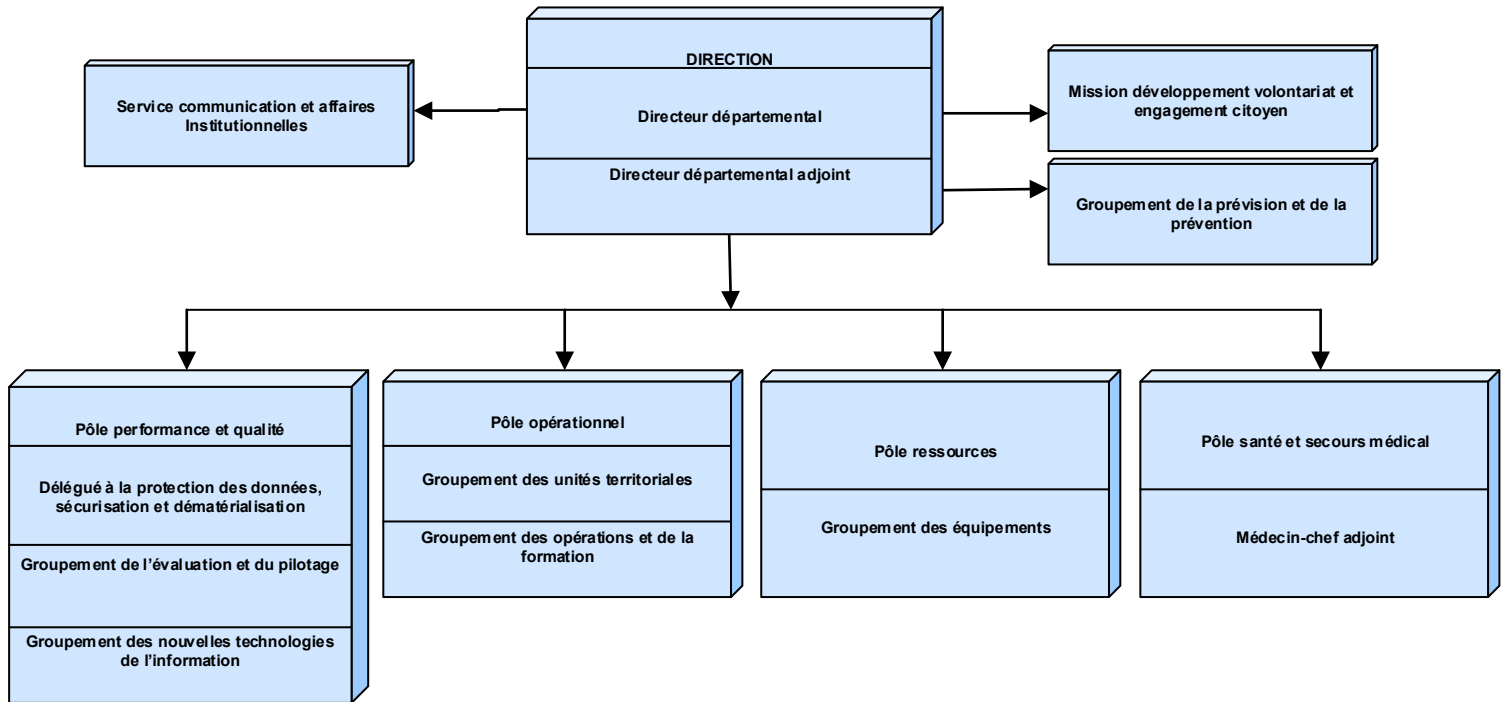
DIRECTION

Directeur départemental

Directeur départemental adjoint

Service communication et affaires Institutionnelles

Mission développement volontariat et engagement citoyen

Groupement de la prévision et de la prévention

Pôle performance et qualité

Délégué à la protection des données, sécurisation et dématérialisation

Groupement de l'évaluation et du pilotage

Groupement des nouvelles technologies de l'information

Pôle opérationnel

Groupement des unités territoriales

Groupement des opérations et de la formation

Pôle ressources

Groupement des équipements

Pôle santé et secours médical

Médecin-chef adjoint